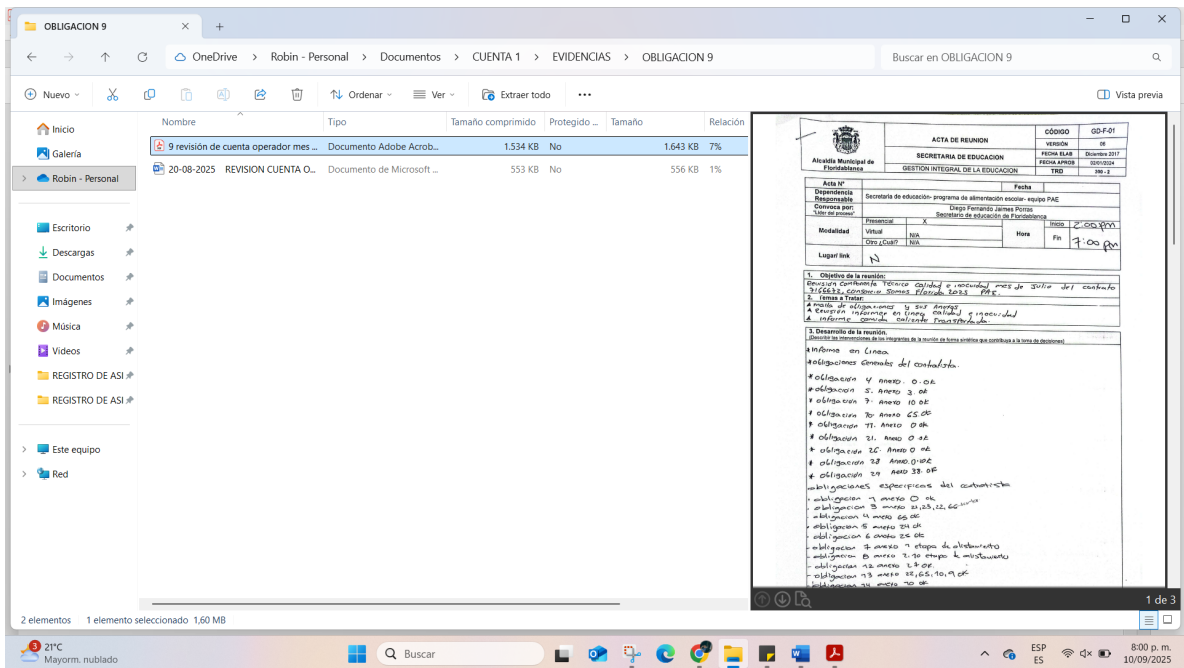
OBLIGACION 9

OneDrive > Robin - Personal > Documentos > CUENTA 1 > EVIDENCIAS > OBLIGACION 9

Buscar en OBLIGACION 9

Nuevo | Ordenar | Ver | Extraer todo | ··· | Vista previa

Inicio
Galería
Robin - Personal
Escritorio
Descargas
Documentos
Imágenes
Música
Videos
REGISTRO DE ASI
REGISTRO DE ASI
Este equipo
Red

| Nombre | Tipo | Tamaño comprimido | Protegido ... | Tamaño | Relación |
|---|---|---|---|---|---|
| 9 revisión de cuenta operador mes ... | Documento Adobe Acrob... | 1.534 KB | No | 1.643 KB | 7% |
| 20-08-2025 REVISION CUENTA O... | Documento de Microsoft ... | 553 KB | No | 556 KB | 1% |

ACTA DE REUNION
SECRETARIA DE EDUCACION
Alcaldía Municipal de Floridablanca
GESTION INTEGRAL DE LA EDUCACION
CÓDIGO GD-F-01
VERSIÓN 06
FECHA ELAB Diciembre 2017
FECHA APROB 02/01/2024
TRD 300-2

Acta N° | Fecha
Dependencia Responsable: Secretaría de educación- programa de alimentación escolar- equipo PAE
Convoca por: "Líder del proceso": Diego Fernando Jaimes Porras, Secretario de educación de Floridablanca
Modalidad: Presencial X; Virtual N/A; Otro ¿Cuál? N/A
Hora: Inicio 2:00 pm; Fin 7:00 pm
Lugar/ link: N

1. Objetivo de la reunión:
Revisión contraparte técnico calidad e inocuidad mes de Julio del contrato 3156632 consorcio Somos Florida 2025 PAE.
2. Temas a Tratar:
* malla de obligaciones y sus Anexos
* Revisión informar en Linea calidad e inocuidad
* informe comida caliente transportada

3. Desarrollo de la reunión.
(Describir las intervenciones de los integrantes de la reunión de forma sintética que contribuya a la toma de decisiones)
* informe en Linea
* obligaciones Generales del contratista.
* obligación 4 Anexo 0 ok
* obligación 5. Anexo 3 ok
* obligación 7. Anexo 10 ok
* obligación 10 Anexo 65 ok
* obligación 11. Anexo 0 ok
* obligación 21. Anexo 0 ok
* obligación 26. Anexo 0 ok
* obligación 28 Anexo 0 ok
* obligación 29 Anexo 38 ok
obligaciones especificas del contratista
- obligación 1 anexo 0 ok
- obligación 3 anexo 21, 23, 22, 66
- obligación 4 anexo 65 ok
- obligación 5 anexo 24 ok
- obligación 6 anexo 25 ok
- obligación 7 anexo 7 etapa de alistamiento
- obligación 8 anexo 7.10 etapa de alistamiento
- obligación 12 anexo 27 ok
- obligación 13 anexo 25, 65, 10, 9 ok
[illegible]

1 de 3

2 elementos 1 elemento seleccionado 1,60 MB

21°C Mayorm. nublado
Buscar
ESP ES
8:00 p. m. 10/09/2025